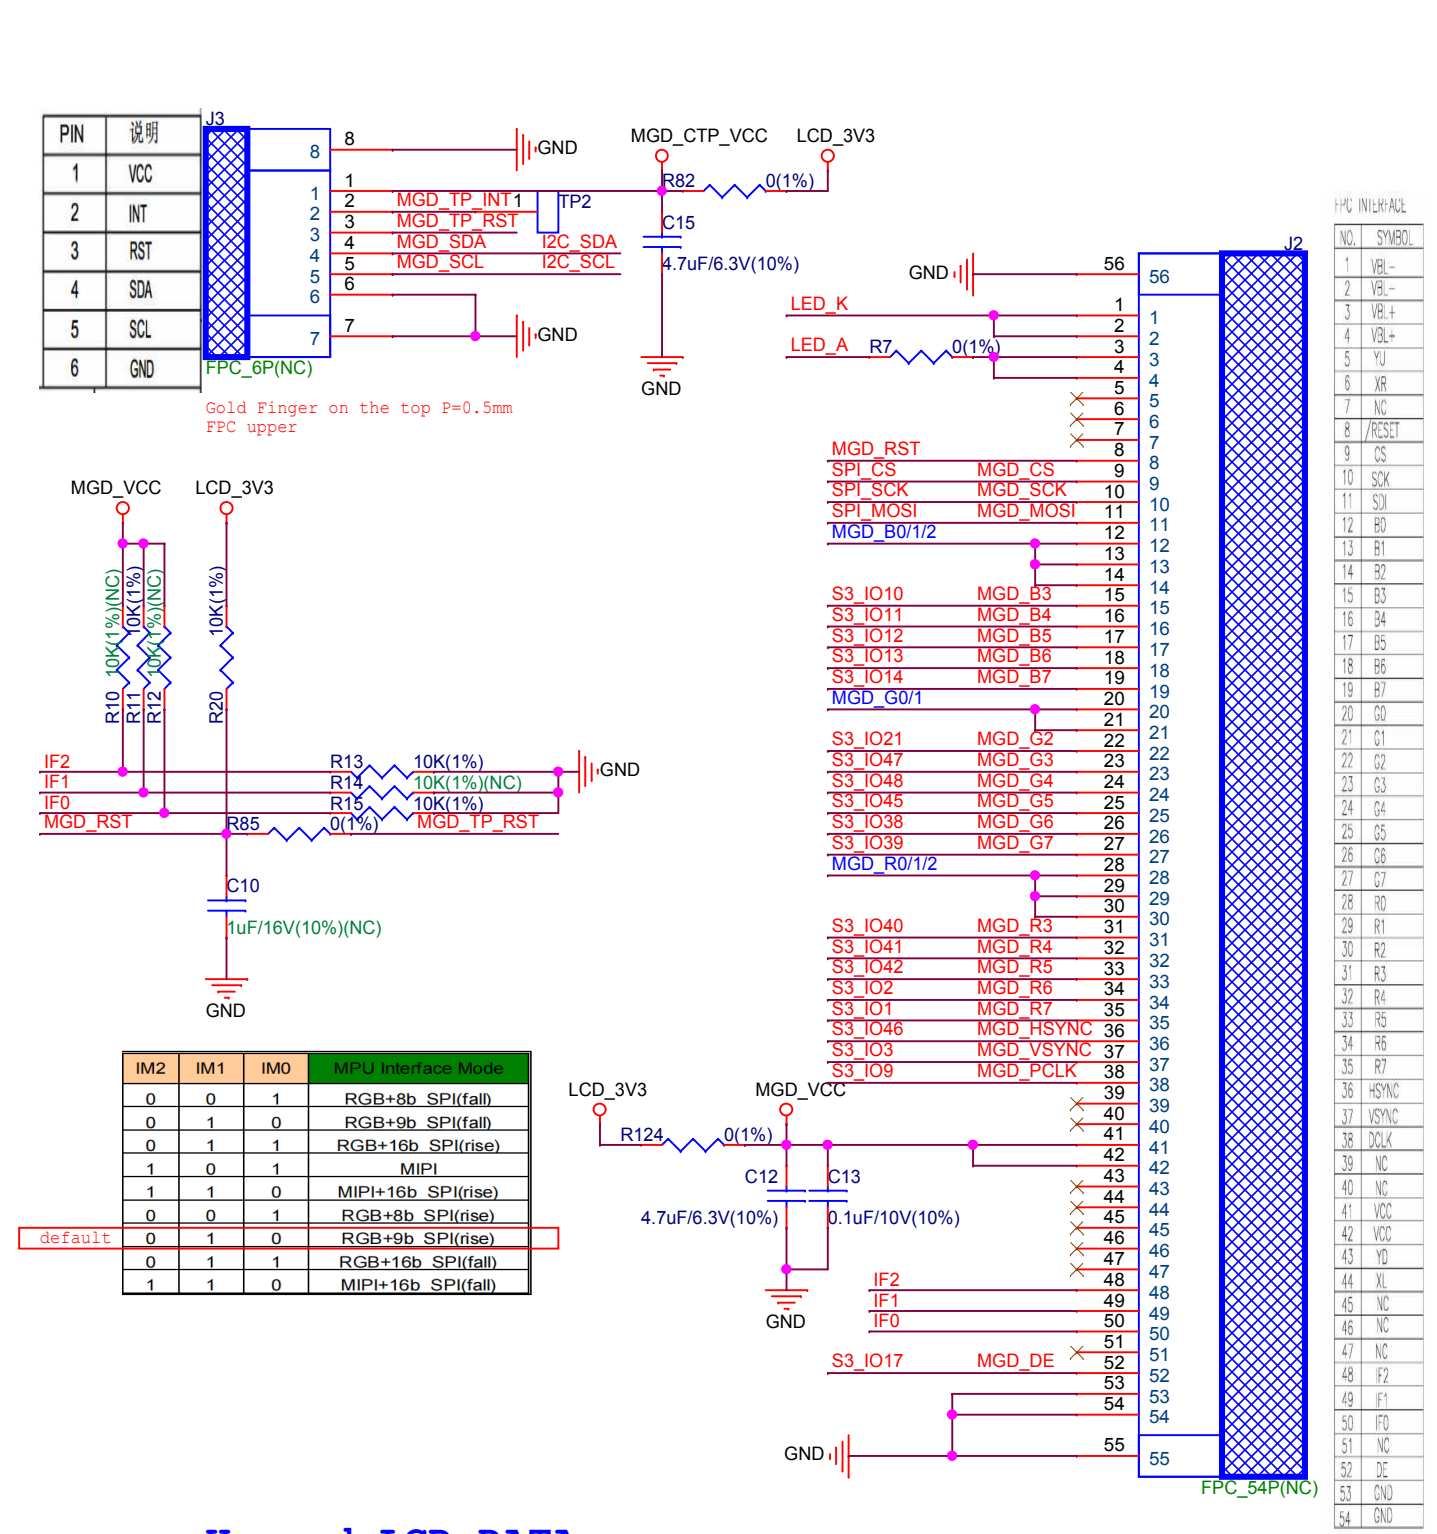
| PIN | 说明 |
|---|---|
| 1 | VCC |
| 2 | INT |
| 3 | RST |
| 4 | SDA |
| 5 | SCL |
| 6 | GND |

J3
8
1
2
3
4
5
6
7
FPC_6P(NC)
8 GND
1
2 MGD_TP_INT 1 TP2
3 MGD_TP_RST
4 MGD_SDA I2C_SDA
5 MGD_SCL I2C_SCL
6
7 GND
MGD_CTP_VCC LCD_3V3
R82 0(1%)
C15
4.7uF/6.3V(10%)
GND

Gold Finger on the top P=0.5mm
FPC upper

MGD_VCC LCD_3V3
R10 10K(1%)(NC)
R11 10K(1%)
R12 10K(1%)(NC)
R20 10K(1%)
IF2
IF1
IF0
MGD_RST
R13 10K(1%)
R14 10K(1%)(NC)
R15 10K(1%)
R85 0(1%) MGD_TP_RST
GND
C10
1uF/16V(10%)(NC)
GND

| IM2 | IM1 | IM0 | MPU Interface Mode |
|---|---|---|---|
| 0 | 0 | 1 | RGB+8b SPI(fall) |
| 0 | 1 | 0 | RGB+9b SPI(fall) |
| 0 | 1 | 1 | RGB+16b SPI(rise) |
| 1 | 0 | 1 | MIPI |
| 1 | 1 | 0 | MIPI+16b SPI(rise) |
| 0 | 0 | 1 | RGB+8b SPI(rise) |
| 0 | 1 | 0 | RGB+9b SPI(rise) |
| 0 | 1 | 1 | RGB+16b SPI(fall) |
| 1 | 1 | 0 | MIPI+16b SPI(fall) |

default

LCD_3V3 MGD_VCC
R124 0(1%)
C12 C13
4.7uF/6.3V(10%) 0.1uF/10V(10%)
GND

J2
GND 56 56
LED_K 1
2
LED_A R7 0(1%) 3
4
5
6
7
MGD_RST 8
SPI_CS MGD_CS 9
SPI_SCK MGD_SCK 10
SPI_MOSI MGD_MOSI 11
MGD_B0/1/2 12
13
14
S3_IO10 MGD_B3 15
S3_IO11 MGD_B4 16
S3_IO12 MGD_B5 17
S3_IO13 MGD_B6 18
S3_IO14 MGD_B7 19
MGD_G0/1 20
21
S3_IO21 MGD_G2 22
S3_IO47 MGD_G3 23
S3_IO48 MGD_G4 24
S3_IO45 MGD_G5 25
S3_IO38 MGD_G6 26
S3_IO39 MGD_G7 27
MGD_R0/1/2 28
29
30
S3_IO40 MGD_R3 31
S3_IO41 MGD_R4 32
S3_IO42 MGD_R5 33
S3_IO2 MGD_R6 34
S3_IO1 MGD_R7 35
S3_IO46 MGD_HSYNC 36
S3_IO3 MGD_VSYNC 37
S3_IO9 MGD_PCLK 38
39
40
41
42
43
44
45
46
47
IF2 48
IF1 49
IF0 50
51
S3_IO17 MGD_DE 52
53
54
GND 55
1 2 3 4 5 6 7 8 9 10 11 12 13 14 15 16 17 18 19 20 21 22 23 24 25 26 27 28 29 30 31 32 33 34 35 36 37 38 39 40 41 42 43 44 45 46 47 48 49 50 51 52 53 54 55
FPC_54P(NC)

FPC INTERFACE
| NO. | SYMBOL |
|---|---|
| 1 | VBL- |
| 2 | VBL- |
| 3 | VBL+ |
| 4 | VBL+ |
| 5 | YU |
| 6 | XR |
| 7 | NC |
| 8 | /RESET |
| 9 | CS |
| 10 | SCK |
| 11 | SDI |
| 12 | B0 |
| 13 | B1 |
| 14 | B2 |
| 15 | B3 |
| 16 | B4 |
| 17 | B5 |
| 18 | B6 |
| 19 | B7 |
| 20 | G0 |
| 21 | G1 |
| 22 | G2 |
| 23 | G3 |
| 24 | G4 |
| 25 | G5 |
| 26 | G6 |
| 27 | G7 |
| 28 | R0 |
| 29 | R1 |
| 30 | R2 |
| 31 | R3 |
| 32 | R4 |
| 33 | R5 |
| 34 | R6 |
| 35 | R7 |
| 36 | HSYNC |
| 37 | VSYNC |
| 38 | DCLK |
| 39 | NC |
| 40 | NC |
| 41 | VCC |
| 42 | VCC |
| 43 | YD |
| 44 | XL |
| 45 | NC |
| 46 | NC |
| 47 | NC |
| 48 | IF2 |
| 49 | IF1 |
| 50 | IF0 |
| 51 | NC |
| 52 | DE |
| 53 | GND |
| 54 | GND |